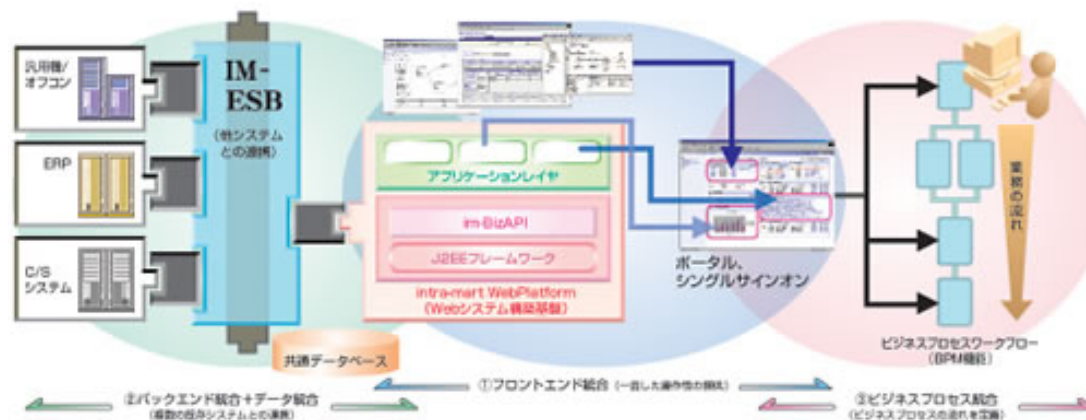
汎用機/オフコン

ERP

C/Sシステム

IM-ESB

(他システムとの連携)

アプリケーションレイヤ

im-BizAPI

J2EEフレームワーク

intra-mart WebPlatform
(Webシステム構築基盤)

共通データベース

ポータル、シングルサインオン

業務の流れ

ビジネスプロセスワークフロー
(BPM機能)

②バックエンド統合+データ統合
(複数の既存システムとの連携)

①フロントエンド統合 (一貫した操作性の提供)

③ビジネスプロセス統合
(ビジネスプロセスの流れを定義)